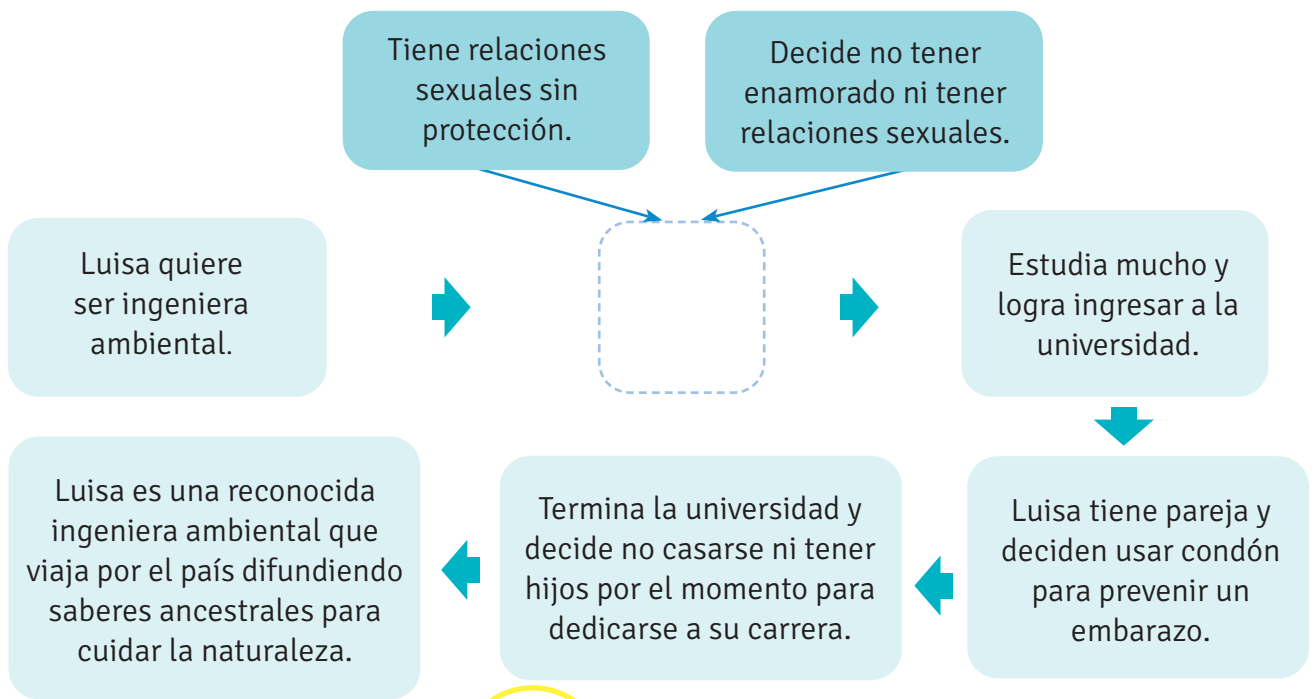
Tiene relaciones sexuales sin protección.

Decide no tener enamorado ni tener relaciones sexuales.

Luisa quiere ser ingeniera ambiental.

Estudia mucho y logra ingresar a la universidad.

Luisa tiene pareja y deciden usar condón para prevenir un embarazo.

Termina la universidad y decide no casarse ni tener hijos por el momento para dedicarse a su carrera.

Luisa es una reconocida ingeniera ambiental que viaja por el país difundiendo saberes ancestrales para cuidar la naturaleza.